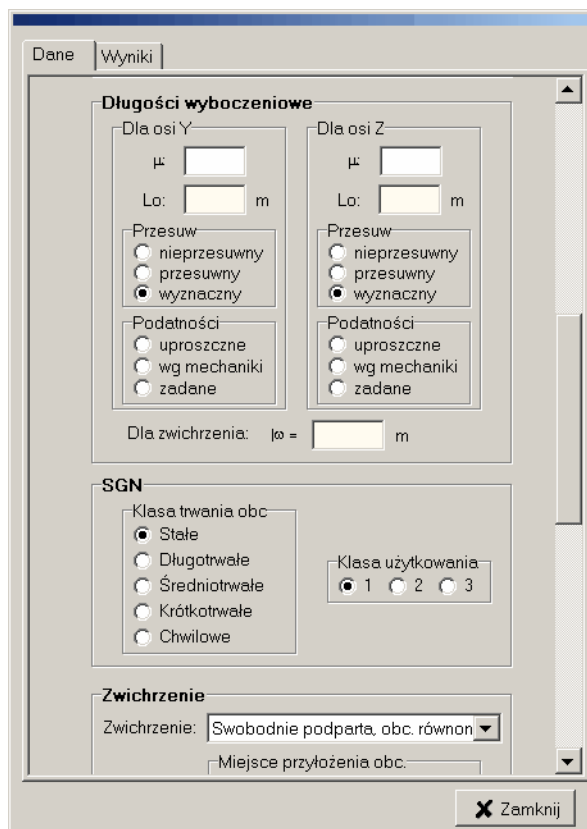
Dane
Wyniki

Długości wyboczeniowe

Dla osi Y
μ:
Lo: m
Przesuw
nieprzesuwny
przesuwny
wyznaczny
Podatności
uproszczne
wg mechaniki
zadane

Dla osi Z
μ:
Lo: m
Przesuw
nieprzesuwny
przesuwny
wyznaczny
Podatności
uproszczne
wg mechaniki
zadane

Dla zwichrzenia: lω = m

SGN
Klasa trwania obc
Stałe
Długotrwałe
Średniotrwałe
Krótkotrwałe
Chwilowe
Klasa użytkowania
1 2 3

Zwichrzenie
Zwichrzenie: Swobodnie podparta, obc. równon
Miejsce przyłożenia obc.

Zamknij